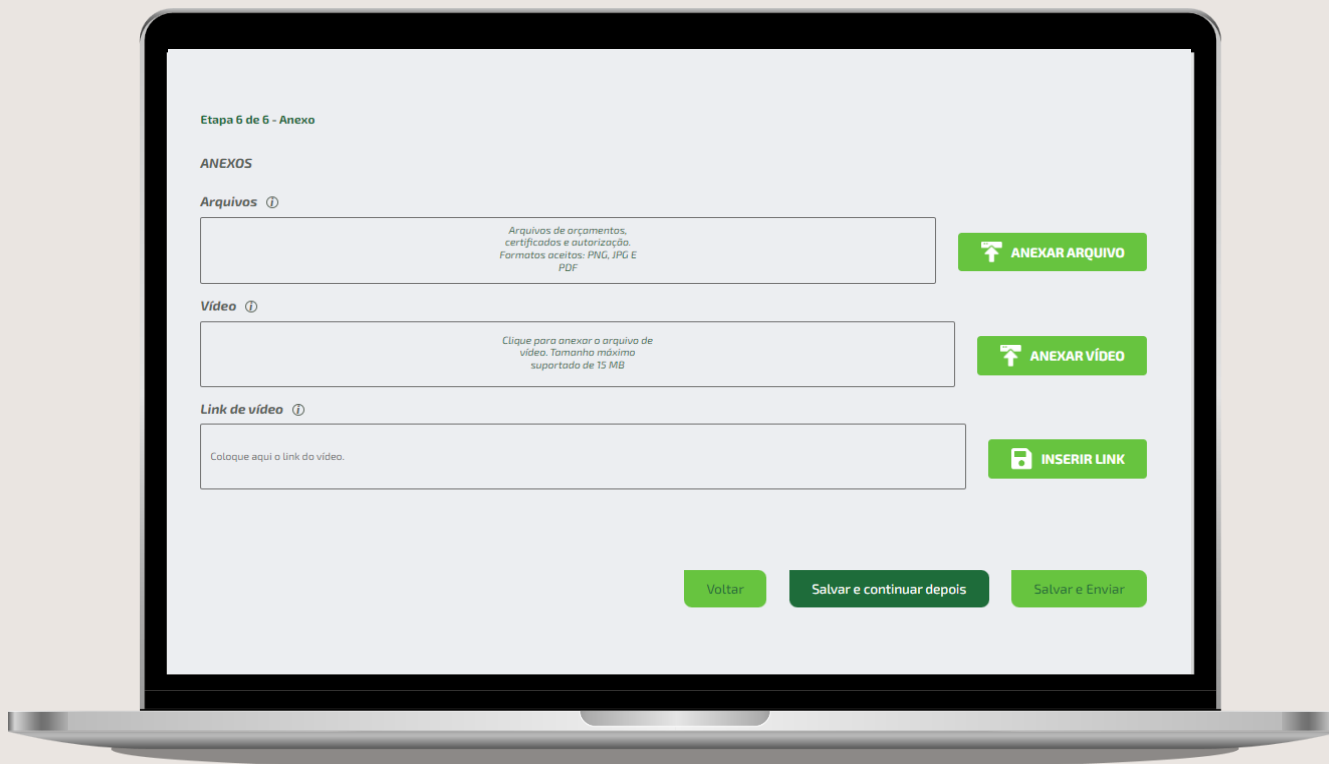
Etapa 6 de 6 - Anexo

ANEXOS

Arquivos ⓘ

Arquivos de orçamentos, certificados e autorização. Formatos aceitos: PNG, JPG E PDF

ANEXAR ARQUIVO

Vídeo ⓘ

Clique para anexar o arquivo de vídeo. Tamanho máximo suportado de 15 MB

ANEXAR VÍDEO

Link de vídeo ⓘ

Coloque aqui o link do vídeo.

INSERIR LINK

Voltar

Salvar e continuar depois

Salvar e Enviar